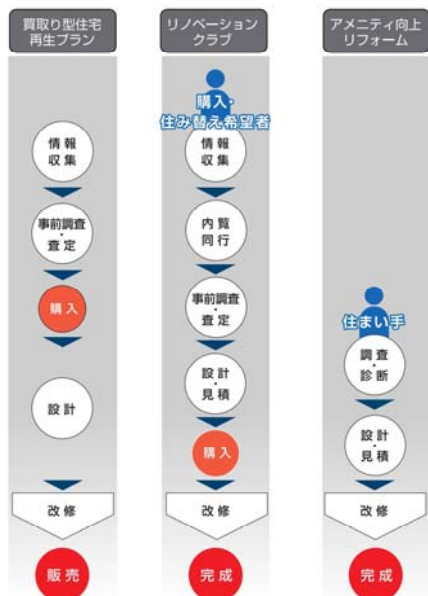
買取り型住宅再生プラン

情報収集

事前調査・査定

購入

設計

改修

販売

リノベーションクラブ

購入・住み替え希望者

情報収集

内覧同行

事前調査・査定

設計・見積

購入

改修

完成

アメニティ向上リフォーム

住まい手

調査・診断

設計・見積

改修

完成